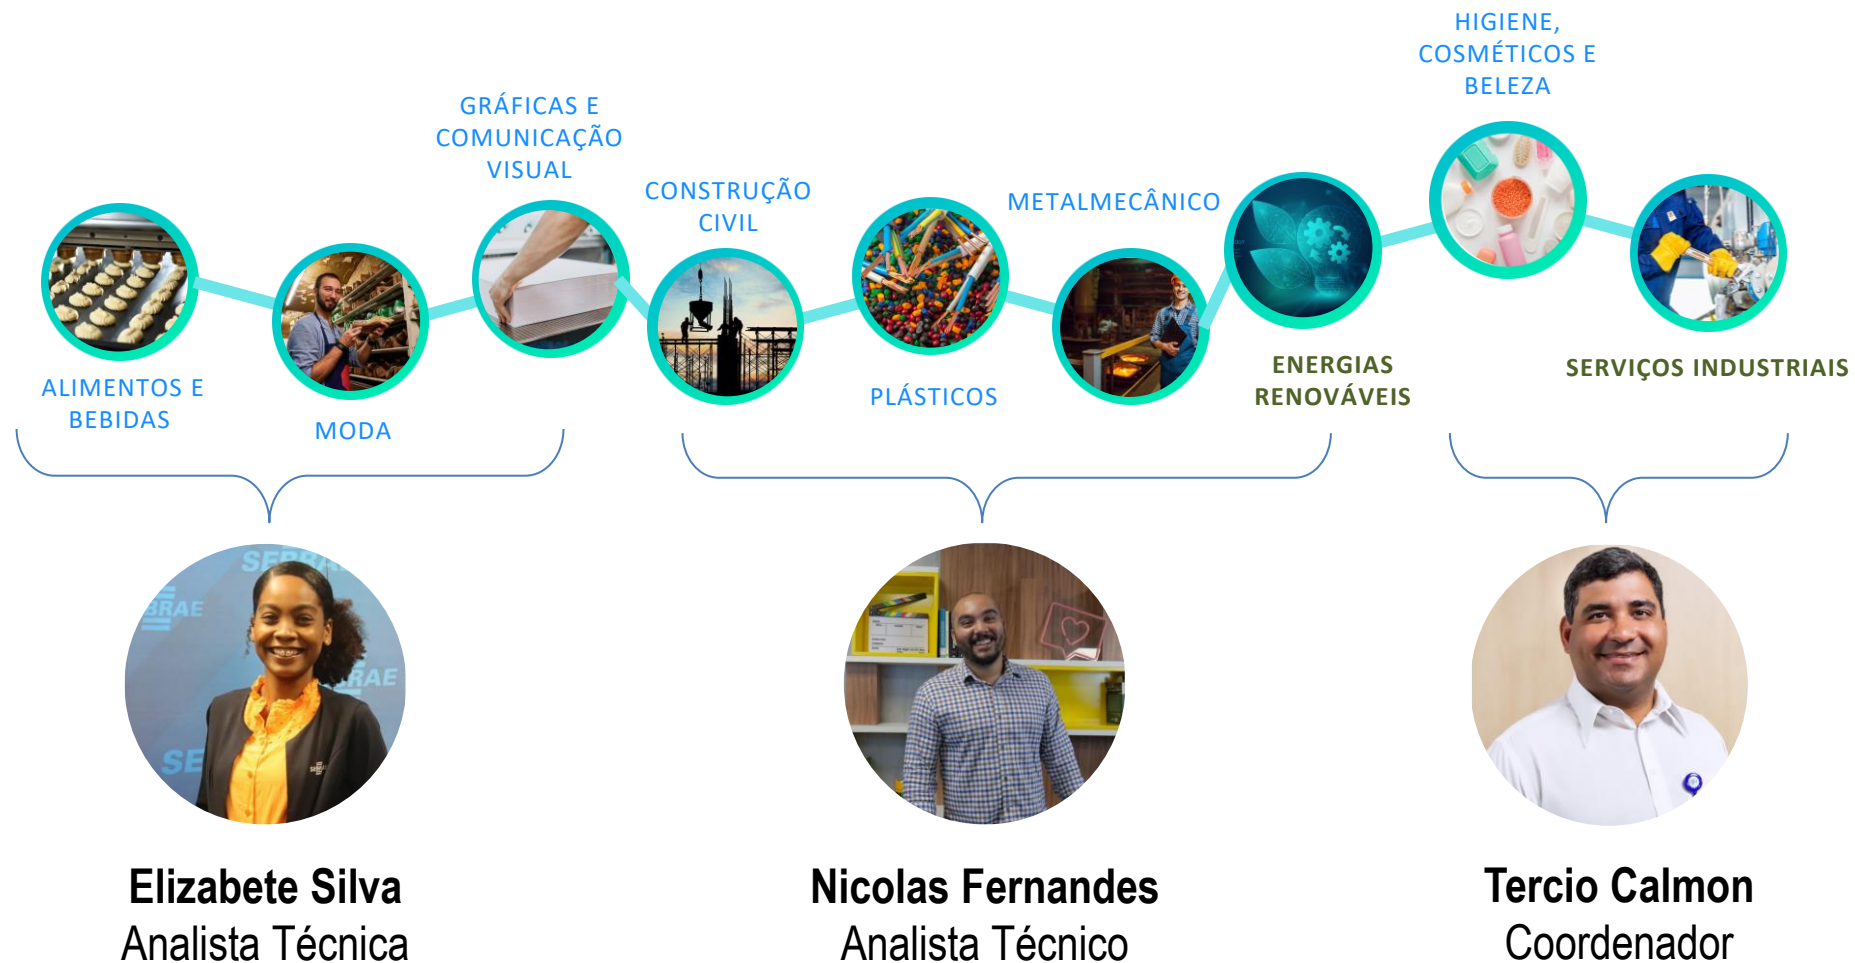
HIGIENE, COSMÉTICOS E BELEZA

GRÁFICAS E COMUNICAÇÃO VISUAL

CONSTRUÇÃO CIVIL

METALMECÂNICO

ALIMENTOS E BEBIDAS

MODA

PLÁSTICOS

ENERGIAS RENOVÁVEIS

SERVIÇOS INDUSTRIAIS

Elizabete Silva
Analista Técnica

Nicolas Fernandes
Analista Técnico

Tercio Calmon
Coordenador